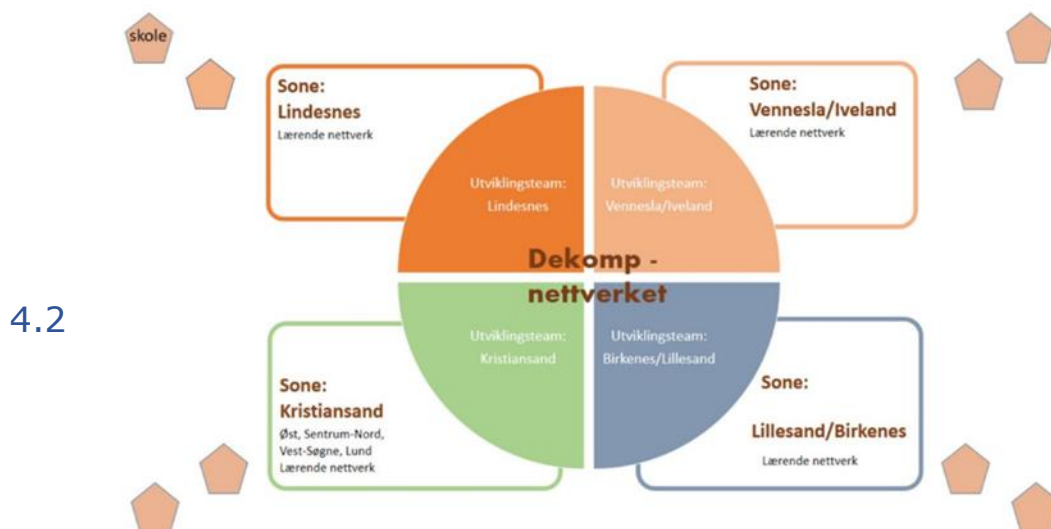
skole

Sone:
Lindesnes
Lærende nettverk

Sone:
Vennesla/Iveland
Lærende nettverk

Utviklingsteam:
Lindesnes

Utviklingsteam:
Vennesla/Iveland

Dekomp - nettverket

4.2

Utviklingsteam:
Kristiansand

Utviklingsteam:
Birkenes/Lillesand

Sone:
Kristiansand
Øst, Sentrum-Nord, Vest-Søgne, Lund
Lærende nettverk

Sone:
Lillesand/Birkenes
Lærende nettverk